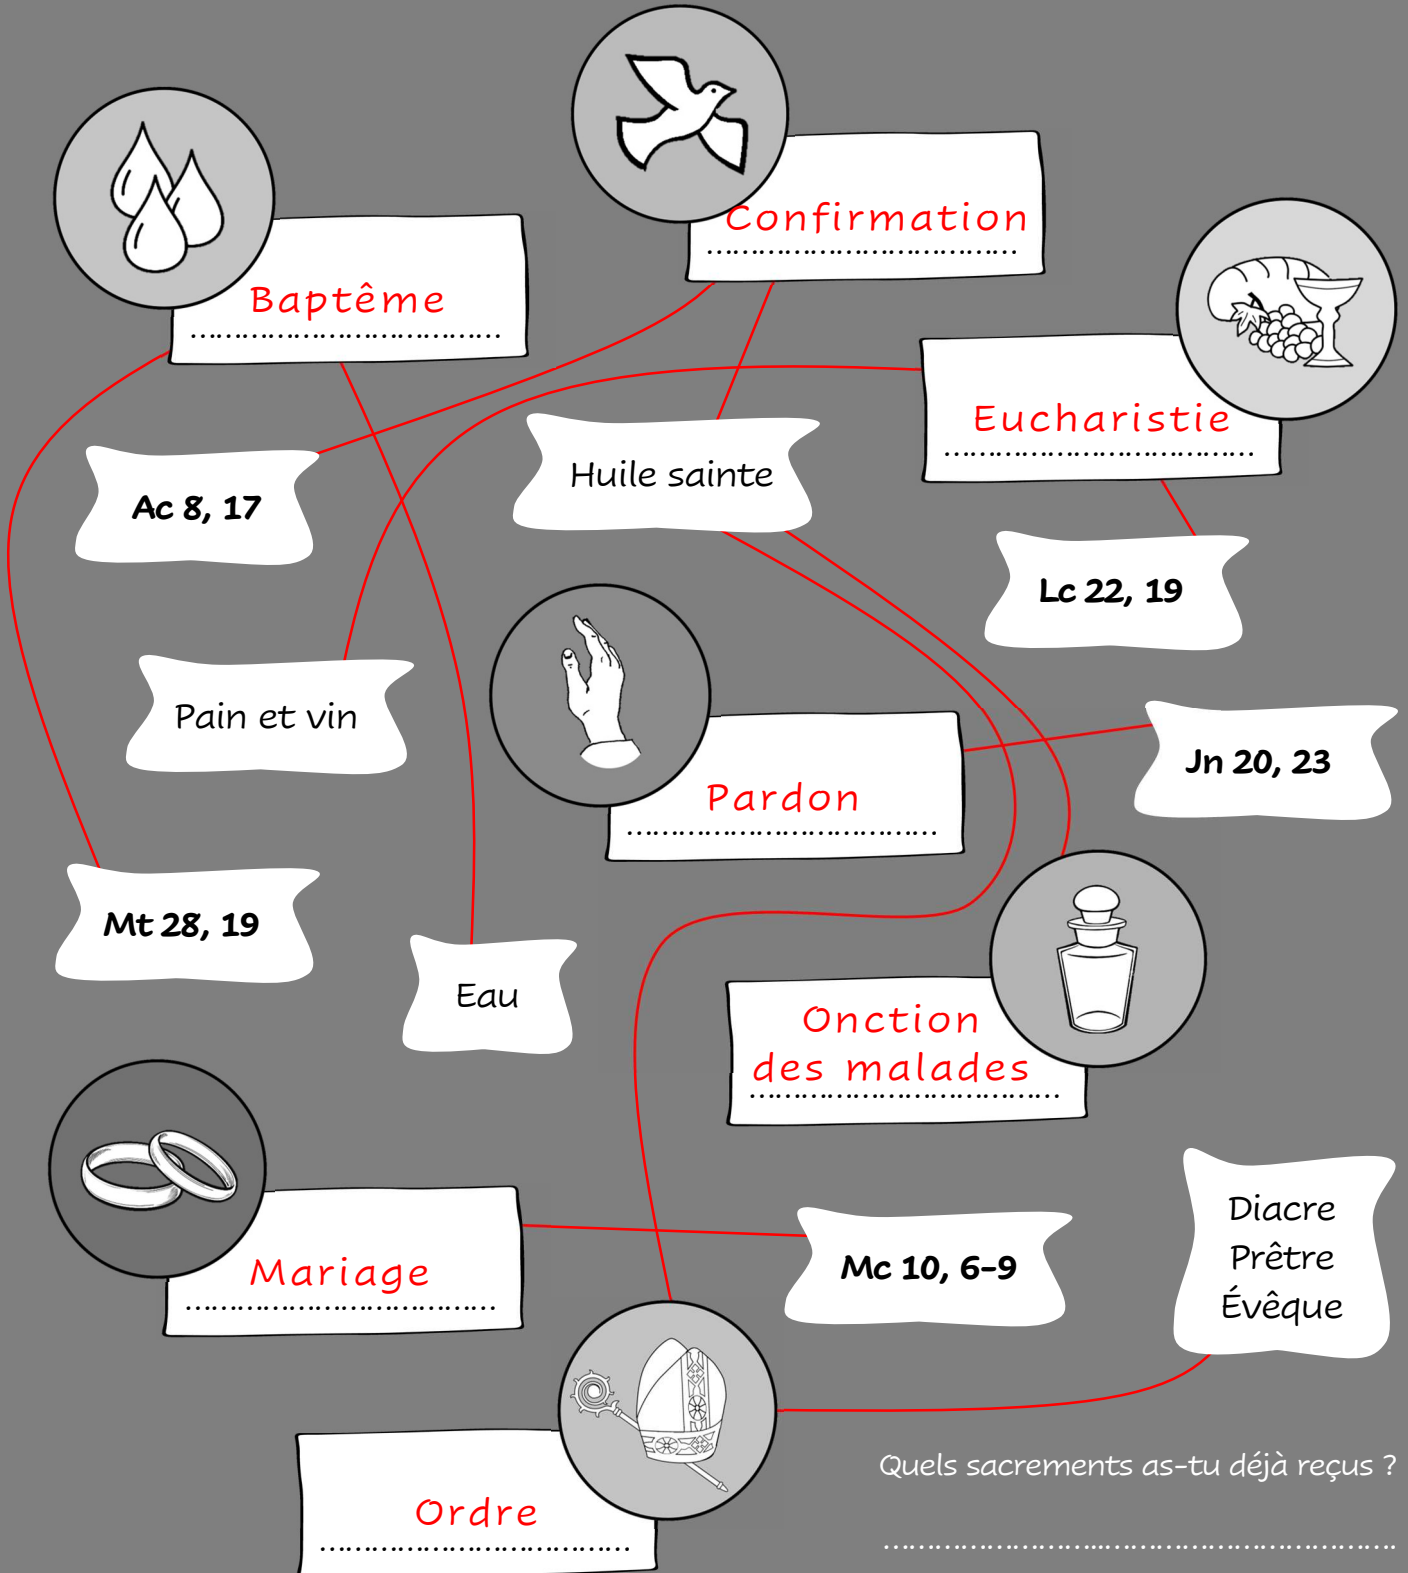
Confirmation
……………………………………

Baptême
……………………………………

Eucharistie
……………………………………

Ac 8, 17

Huile sainte

Lc 22, 19

Pain et vin

Pardon
……………………………………

Jn 20, 23

Mt 28, 19

Eau

Onction des malades
……………………………………

Mariage
……………………………………

Mc 10, 6-9

Diacre
Prêtre
Évêque

Ordre
……………………………………

Quels sacrements as-tu déjà reçus ?
……………………………………………………